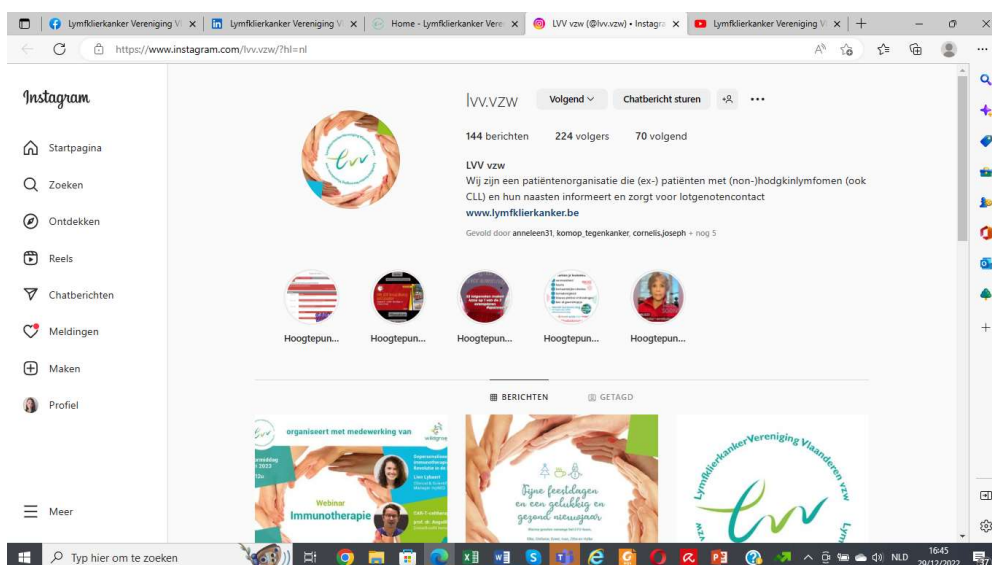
Lymfklierkanker Vereniging V ×
Lymfklierkanker Vereniging V ×
Home - Lymfklierkanker Vere ×
LVV vzw (@lvv.vzw) • Instagra ×
Lymfklierkanker Vereniging V ×

https://www.instagram.com/lvv.vzw/?hl=nl

Instagram

Startpagina
Zoeken
Ontdekken
Reels
Chatberichten
Meldingen
Maken
Profiel

Meer

lvv.vzw
Volgend
Chatbericht sturen

144 berichten
224 volgers
70 volgend

LVV vzw
Wij zijn een patiëntenorganisatie die (ex-) patiënten met (non-)hodgkinlymfomen (ook CLL) en hun naasten informeert en zorgt voor lotgenotencontact
www.lymfklierkanker.be
Gevold door anneleen31, komop_tegenkanker, cornelis.joseph + nog 5

Hoogtepun...
Hoogtepun...
Hoogtepun...
Hoogtepun...
Hoogtepun...

BERICHTEN
GETAGD

organiseert met medewerking van
Webinar
Immunotherapie

Fijne feestdagen en een gelukkig en gezond nieuwjaar

LymfklierkankerVereniging Vlaanderen vzw
lvv

Typ hier om te zoeken
NLD
16:45
29/12/2022